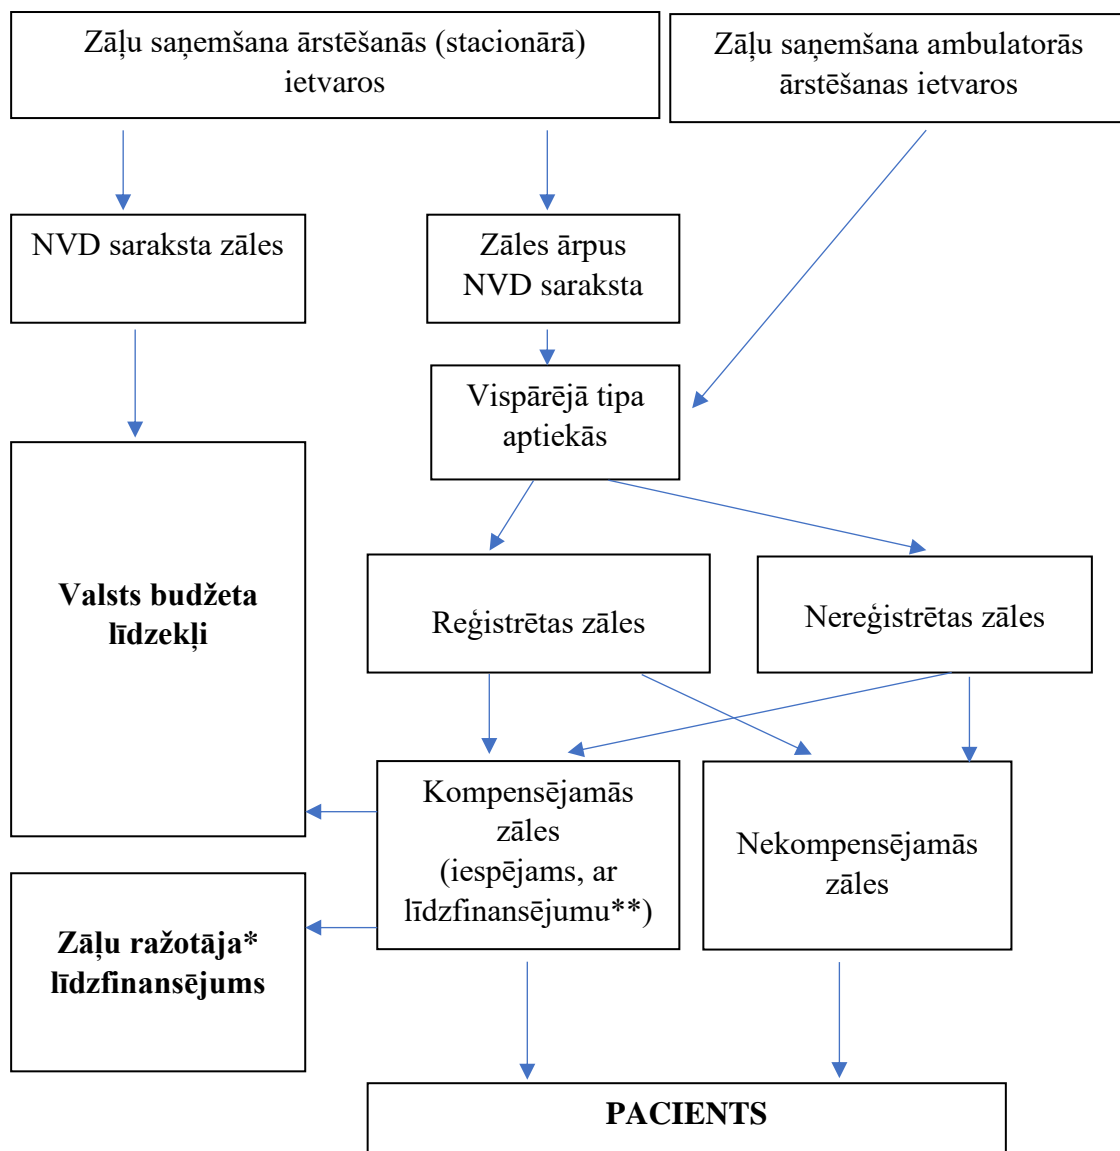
Zāļu saņemšana ārstēšanās (stacionārā) ietvaros

Zāļu saņemšana ambulatorās ārstēšanas ietvaros

NVD saraksta zāles

Zāles ārpus NVD saraksta

Vispārējā tipa aptiekās

Valsts budžeta līdzekļi

Reģistrētas zāles

Nereģistrētas zāles

Kompensējamās zāles (iespējams, ar līdzfinansējumu**)

Nekompensējamās zāles

Zāļu ražotāja* līdzfinansējums

PACIENTS